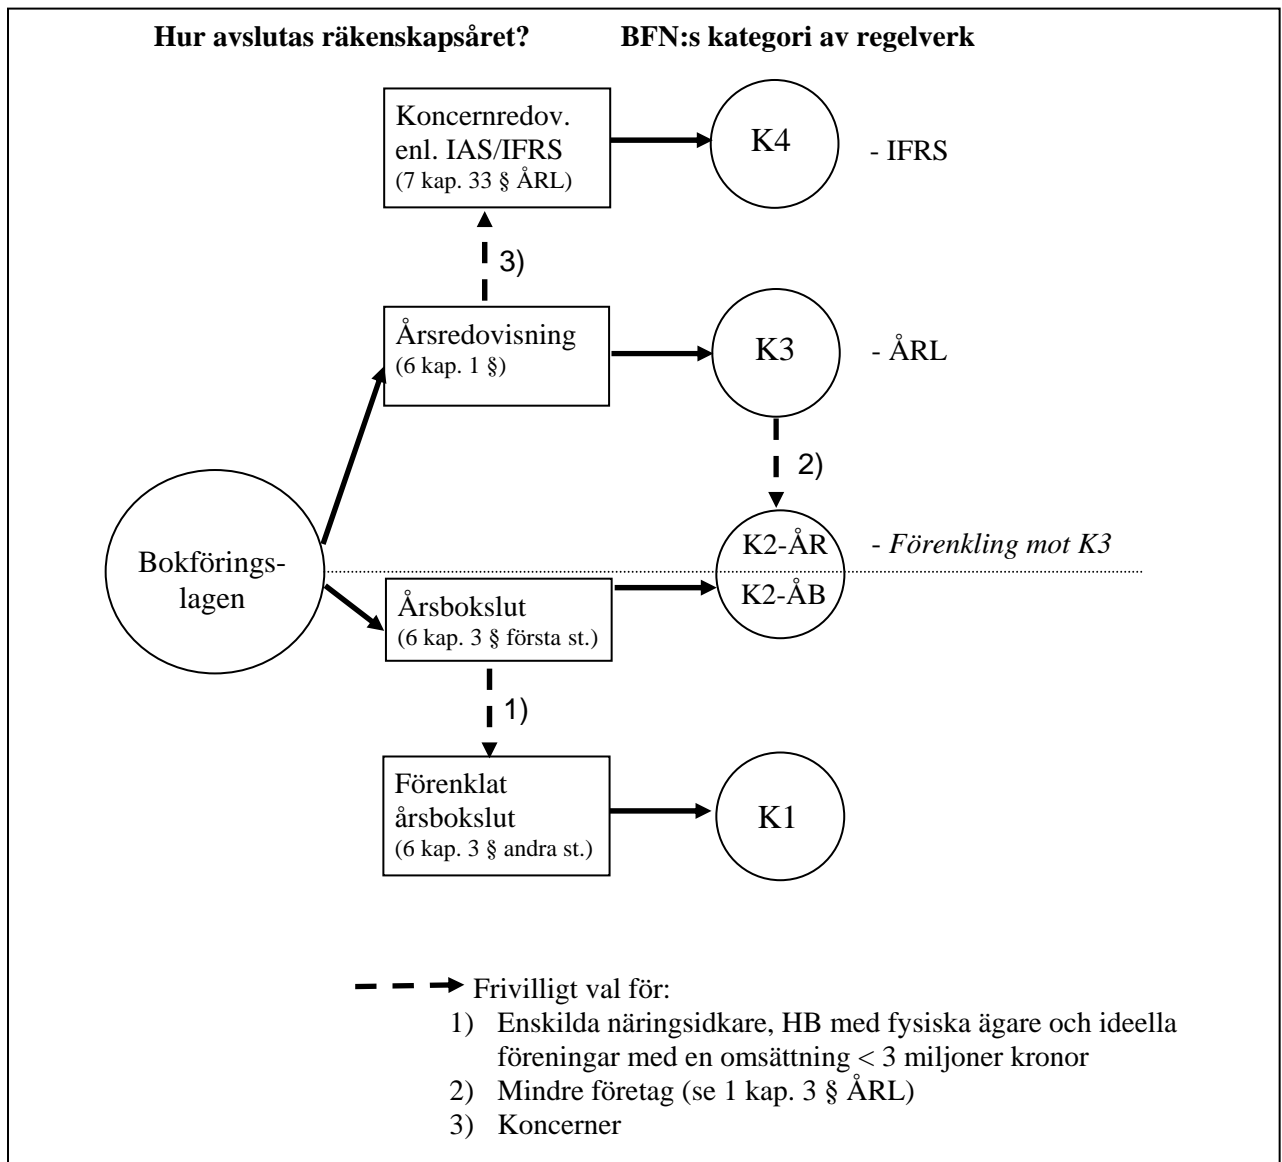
Hur avslutas räkenskapsåret?

BFN:s kategori av regelverk

Koncernredov. enl. IAS/IFRS (7 kap. 33 § ÅRL)

K4

- IFRS

3)

Årsredovisning (6 kap. 1 §)

K3

- ÅRL

2)

Bokföringslagen

K2-ÅR

- *Förenkling mot K3*

K2-ÅB

Årsbokslut (6 kap. 3 § första st.)

1)

Förenklat årsbokslut (6 kap. 3 § andra st.)

K1

Frivilligt val för:
1) Enskilda näringsidkare, HB med fysiska ägare och ideella föreningar med en omsättning < 3 miljoner kronor
2) Mindre företag (se 1 kap. 3 § ÅRL)
3) Koncerner